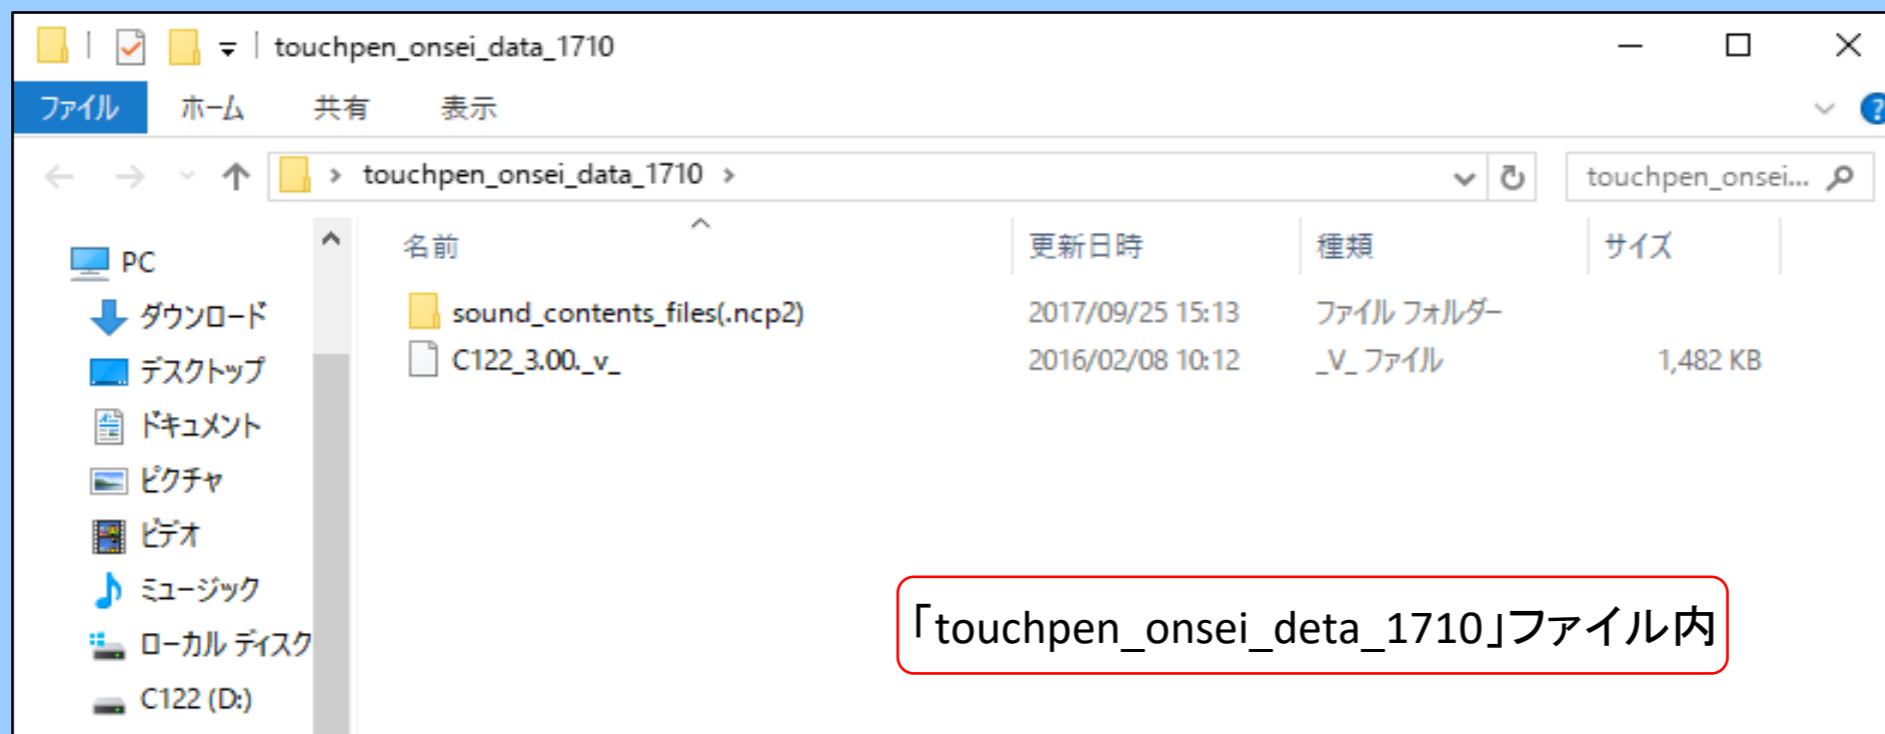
touchpen_onsei_data_1710

ファイル　ホーム　共有　表示

touchpen_onsei_data_1710 ›

touchpen_onsei...

PC
ダウンロード
デスクトップ
ドキュメント
ピクチャ
ビデオ
ミュージック
ローカル ディスク
C122 (D:)

| 名前 | 更新日時 | 種類 | サイズ |
|---|---|---|---|
| sound_contents_files(.ncp2) | 2017/09/25 15:13 | ファイル フォルダー | |
| C122_3.00._v_ | 2016/02/08 10:12 | _V_ ファイル | 1,482 KB |

「touchpen_onsei_deta_1710」ファイル内